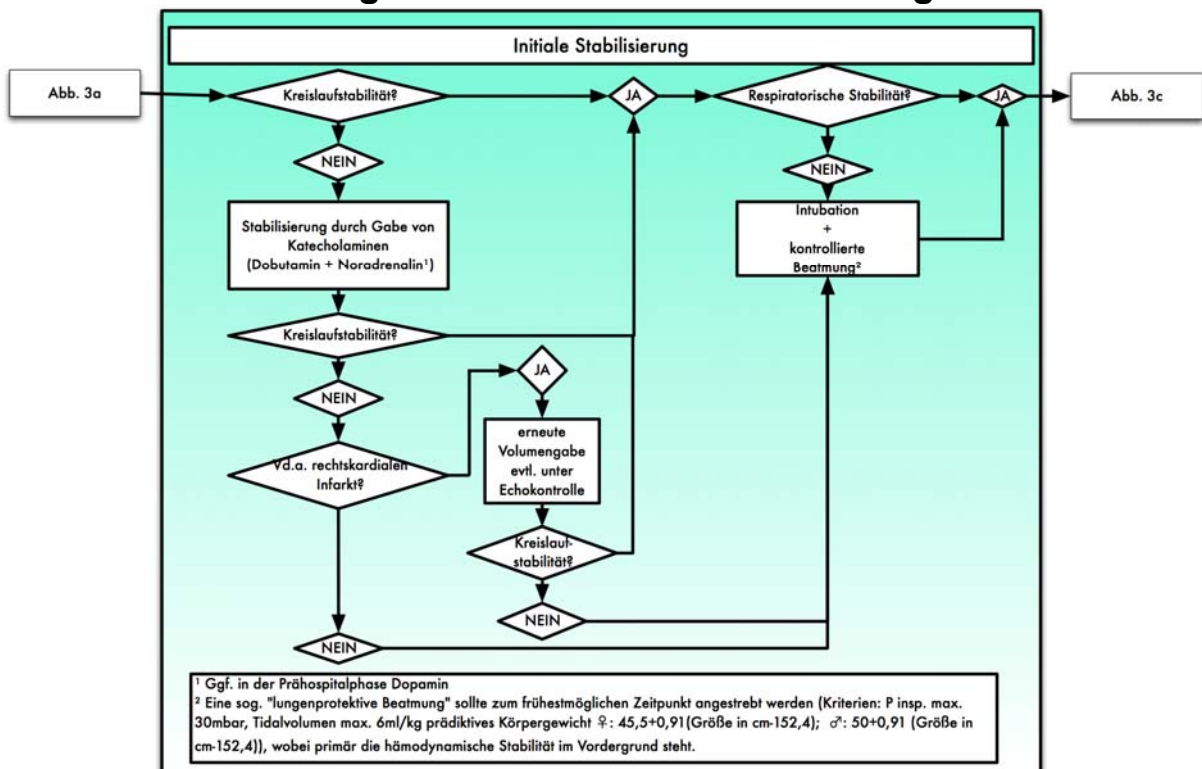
Initiale Stabilisierung

Abb. 3a

Kreislaufstabilität?

JA

Respiratorische Stabilität?

JA

Abb. 3c

NEIN

NEIN

Stabilisierung durch Gabe von Katecholaminen (Dobutamin + Noradrenalin¹)

Intubation + kontrollierte Beatmung²

Kreislaufstabilität?

JA

NEIN

erneute Volumengabe evtl. unter Echokontrolle

Vd.a. rechtskardialen Infarkt?

Kreislaufstabilität?

NEIN

NEIN

¹ Ggf. in der Prähospitalphase Dopamin
² Eine sog. "lungenprotektive Beatmung" sollte zum frühestmöglichen Zeitpunkt angestrebt werden (Kriterien: P insp. max. 30mbar, Tidalvolumen max. 6ml/kg prädiktives Körpergewicht ♀: 45,5+0,91(Größe in cm-152,4); ♂: 50+0,91 (Größe in cm-152,4)), wobei primär die hämodynamische Stabilität im Vordergrund steht.